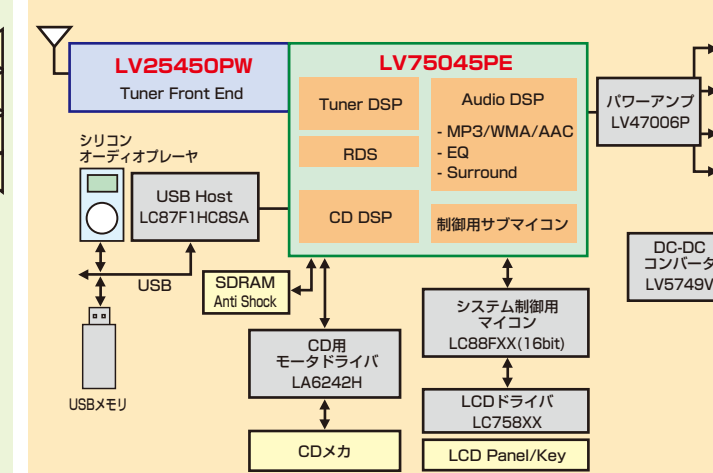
LV25450PW
Tuner Front End

LV75045PE

Tuner DSP

RDS

CD DSP

Audio DSP

- MP3/WMA/AAC
- EQ
- Surround

制御用サブマイコン

パワーアンプ
LV47006P

DC-DC
コンバータ
LV5749V

シリコン
オーディオプレーヤ

USB Host
LC87F1HC8SA

USB

USBメモリ

SDRAM
Anti Shock

CD用
モータドライバ
LA6242H

CDメカ

システム制御用
マイコン
LC88FXX(16bit)

LCDドライバ
LC758XX

LCD Panel/Key